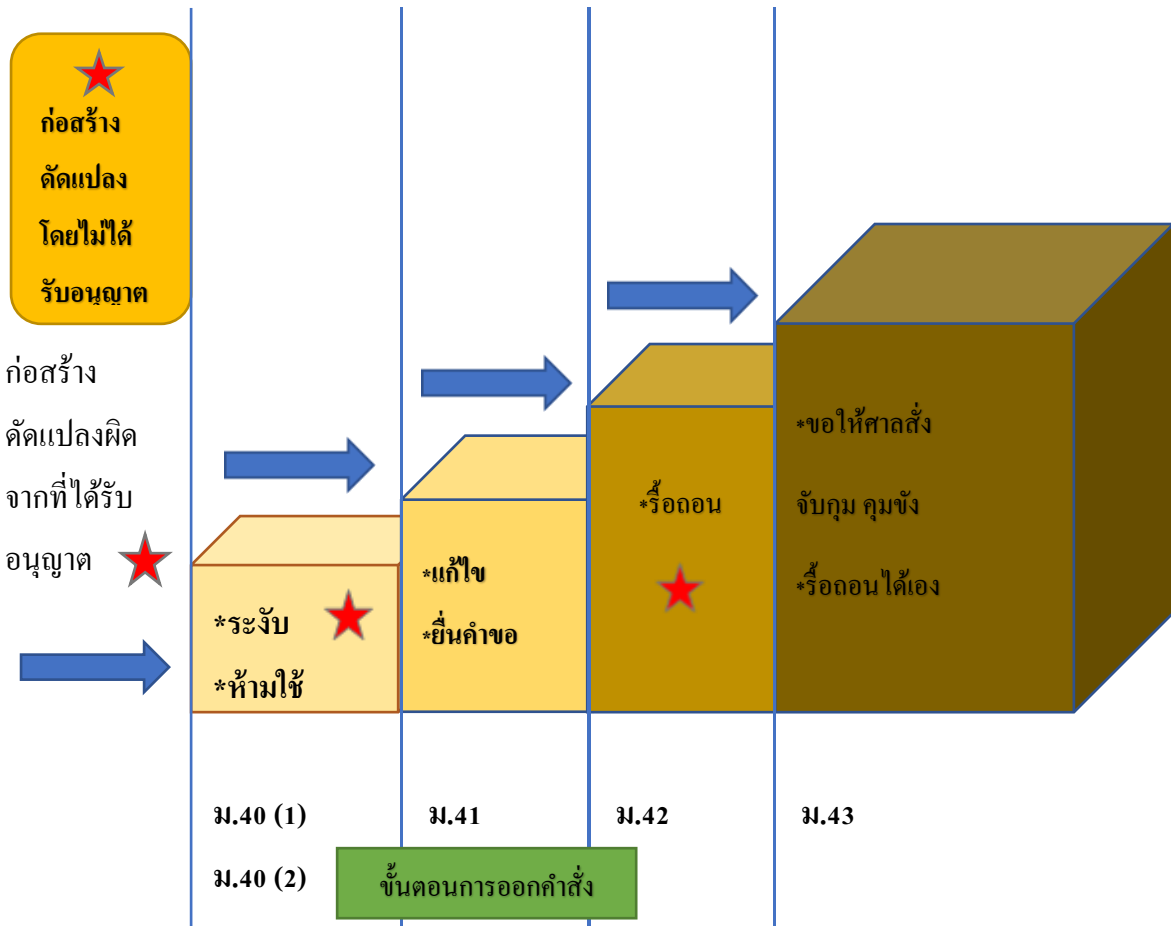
ก่อสร้าง
ดัดแปลง
โดยไม่ได้
รับอนุญาต

ก่อสร้าง
ดัดแปลงผิด
จากที่ได้รับ
อนุญาต

*ระงับ
*ห้ามใช้

*แก้ไข
*ยื่นคำขอ

*รื้อถอน

*ขอให้ศาลสั่ง
จับกุม คุมขัง
*รื้อถอนได้เอง

ม.40 (1)
ม.41
ม.42
ม.43
ม.40 (2)
ขั้นตอนการออกคำสั่ง